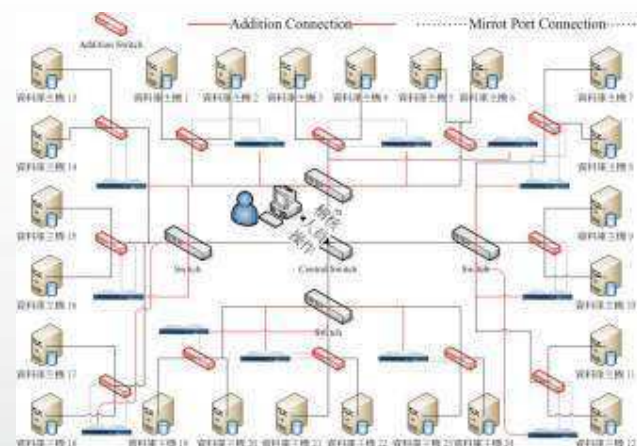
Addition Switch

Addition Connection

Mirrot Port Connection

資料庫主機 1
資料庫主機 2
資料庫主機 3
資料庫主機 4
資料庫主機 5
資料庫主機 6
資料庫主機 7
資料庫主機 8
資料庫主機 9
資料庫主機 10
資料庫主機 11
資料庫主機 12
資料庫主機 13
資料庫主機 14
資料庫主機 15
資料庫主機 16
資料庫主機 17
資料庫主機 18
資料庫主機 19
資料庫主機 20
資料庫主機 21
資料庫主機 22
資料庫主機 23
資料庫主機 24

Switch

Control Switch

Switch

Switch

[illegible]